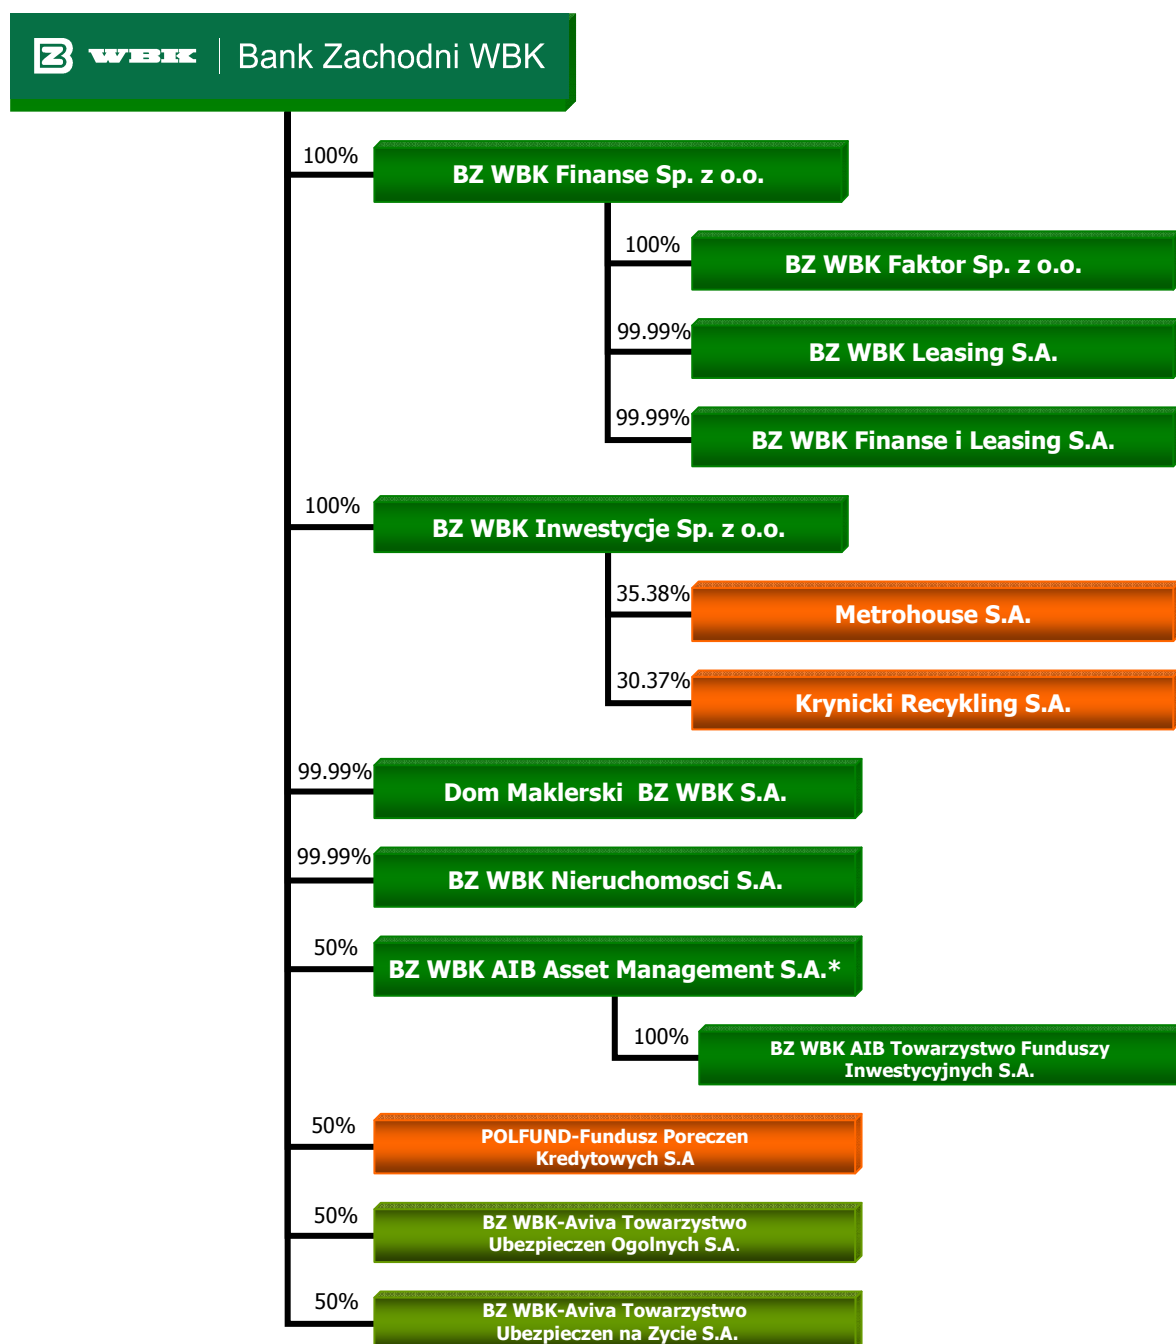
WBK Bank Zachodni WBK

100%
BZ WBK Finanse Sp. z o.o.

100%
BZ WBK Faktor Sp. z o.o.

99.99%
BZ WBK Leasing S.A.

99.99%
BZ WBK Finanse i Leasing S.A.

100%
BZ WBK Inwestycje Sp. z o.o.

35.38%
Metrohouse S.A.

30.37%
Krynicki Recykling S.A.

99.99%
Dom Maklerski BZ WBK S.A.

99.99%
BZ WBK Nieruchomosci S.A.

50%
BZ WBK AIB Asset Management S.A.*

100%
BZ WBK AIB Towarzystwo Funduszy Inwestycyjnych S.A.

50%
POLFUND-Fundusz Poreczen Kredytowych S.A

50%
BZ WBK-Aviva Towarzystwo Ubezpieczen Ogolnych S.A.

50%
BZ WBK-Aviva Towarzystwo Ubezpieczen na Zycie S.A.